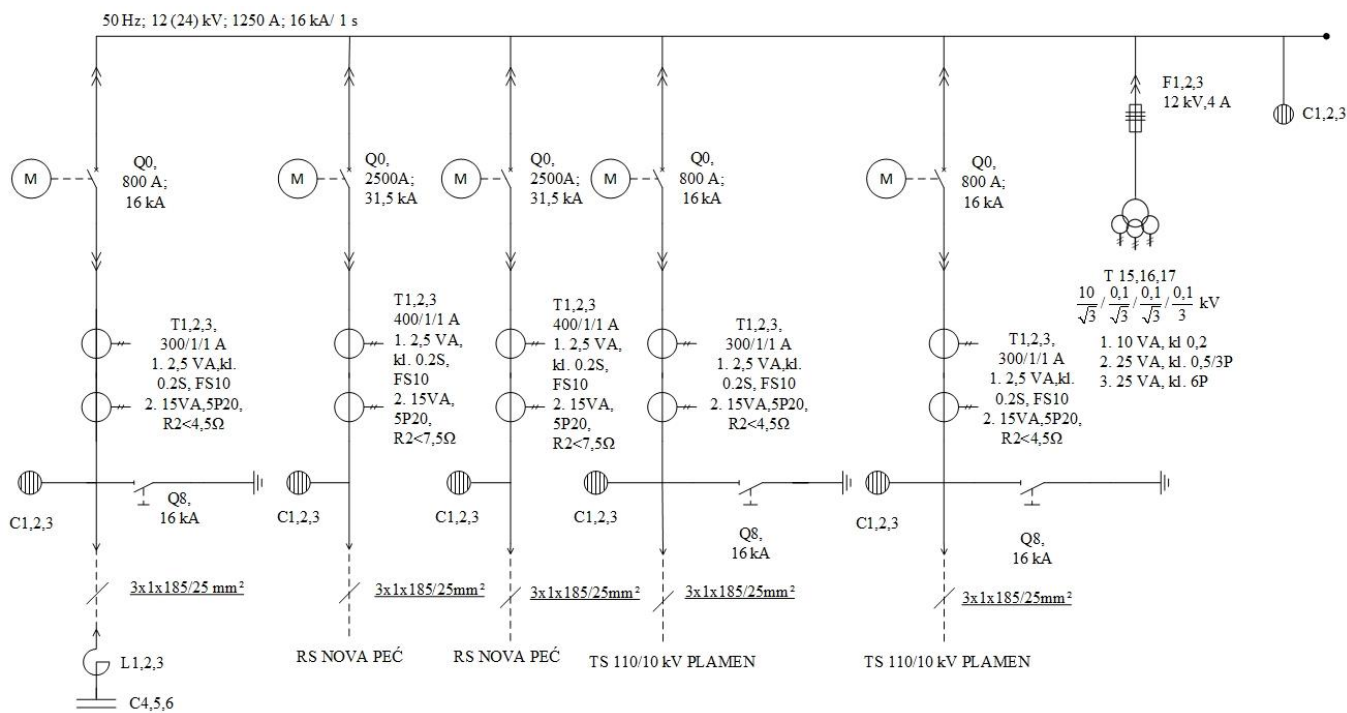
50 Hz; 12 (24) kV; 1250 A; 16 kA/ 1 s

M

Q0,
800 A;
16 kA

T1,2,3,
300/1/1 A
1. 2,5 VA,kl.
0.2S, FS10
2. 15VA,5P20,
R2<4,5Ω

C1,2,3

Q8,
16 kA

3x1x185/25 mm²

L1,2,3

C4,5,6

M

Q0,
2500A;
31,5 kA

T1,2,3
400/1/1 A
1. 2,5 VA,
kl. 0.2S,
FS10
2. 15VA,
5P20,
R2<7,5Ω

C1,2,3

3x1x185/25mm²

RS NOVA PEĆ

M

Q0,
2500A;
31,5 kA

T1,2,3
400/1/1 A
1. 2,5 VA,
kl. 0.2S,
FS10
2. 15VA,
5P20,
R2<7,5Ω

C1,2,3

3x1x185/25mm²

RS NOVA PEĆ

M

Q0,
800 A;
16 kA

T1,2,3,
300/1/1 A
1. 2,5 VA,kl.
0.2S, FS10
2. 15VA,5P20,
R2<4,5Ω

C1,2,3

Q8,
16 kA

3x1x185/25mm²

TS 110/10 kV PLAMEN

M

Q0,
800 A;
16 kA

T1,2,3,
300/1/1 A
1. 2,5 VA,kl.
0.2S, FS10
2. 15VA,5P20,
R2<4,5Ω

C1,2,3

Q8,
16 kA

3x1x185/25mm²

TS 110/10 kV PLAMEN

F1,2,3
12 kV,4 A

T 15,16,17
$\frac{10}{\sqrt{3}} / \frac{0,1}{\sqrt{3}} / \frac{0,1}{\sqrt{3}} / \frac{0,1}{3}$ kV
1. 10 VA, kl 0,2
2. 25 VA, kl. 0,5/3P
3. 25 VA, kl. 6P

C1,2,3